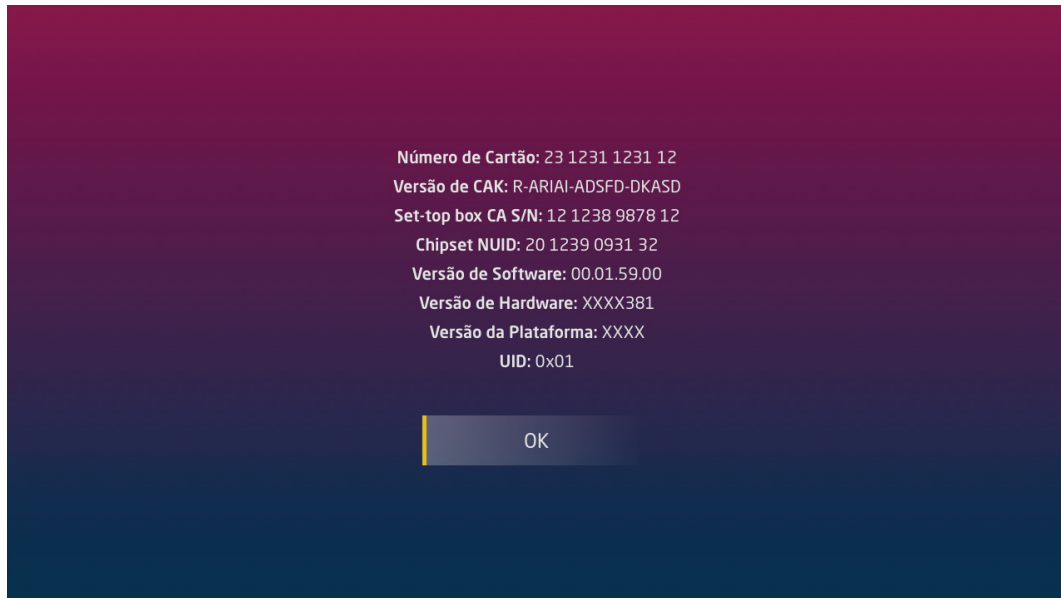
Número de Cartão: 23 1231 1231 12
Versão de CAK: R-ARIAI-ADSFD-DKASD
Set-top box CA S/N: 12 1238 9878 12
Chipset NUID: 20 1239 0931 32
Versão de Software: 00.01.59.00
Versão de Hardware: XXXX381
Versão da Plataforma: XXXX
UID: 0x01

OK